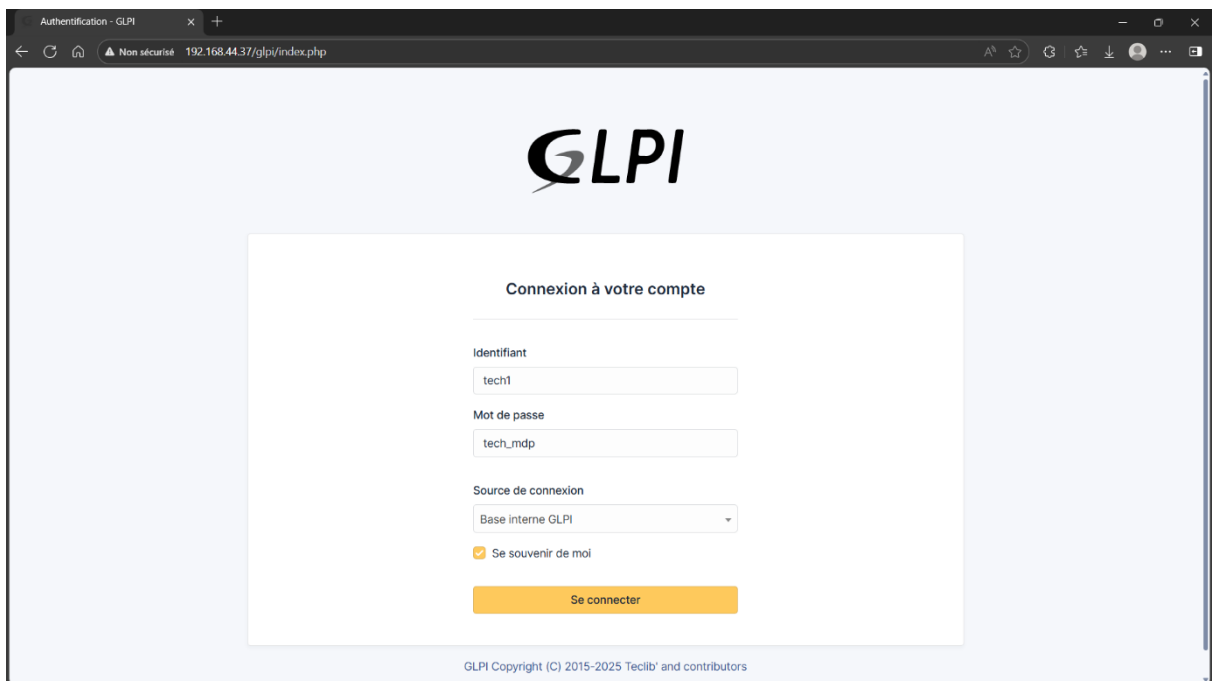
Authentification - GLPI

Non sécurisé 192.168.44.37/glpi/index.php

GLPI

Connexion à votre compte

Identifiant

tech1

Mot de passe

tech_mdp

Source de connexion

Base interne GLPI

Se souvenir de moi

Se connecter

GLPI Copyright (C) 2015-2025 Teclib' and contributors